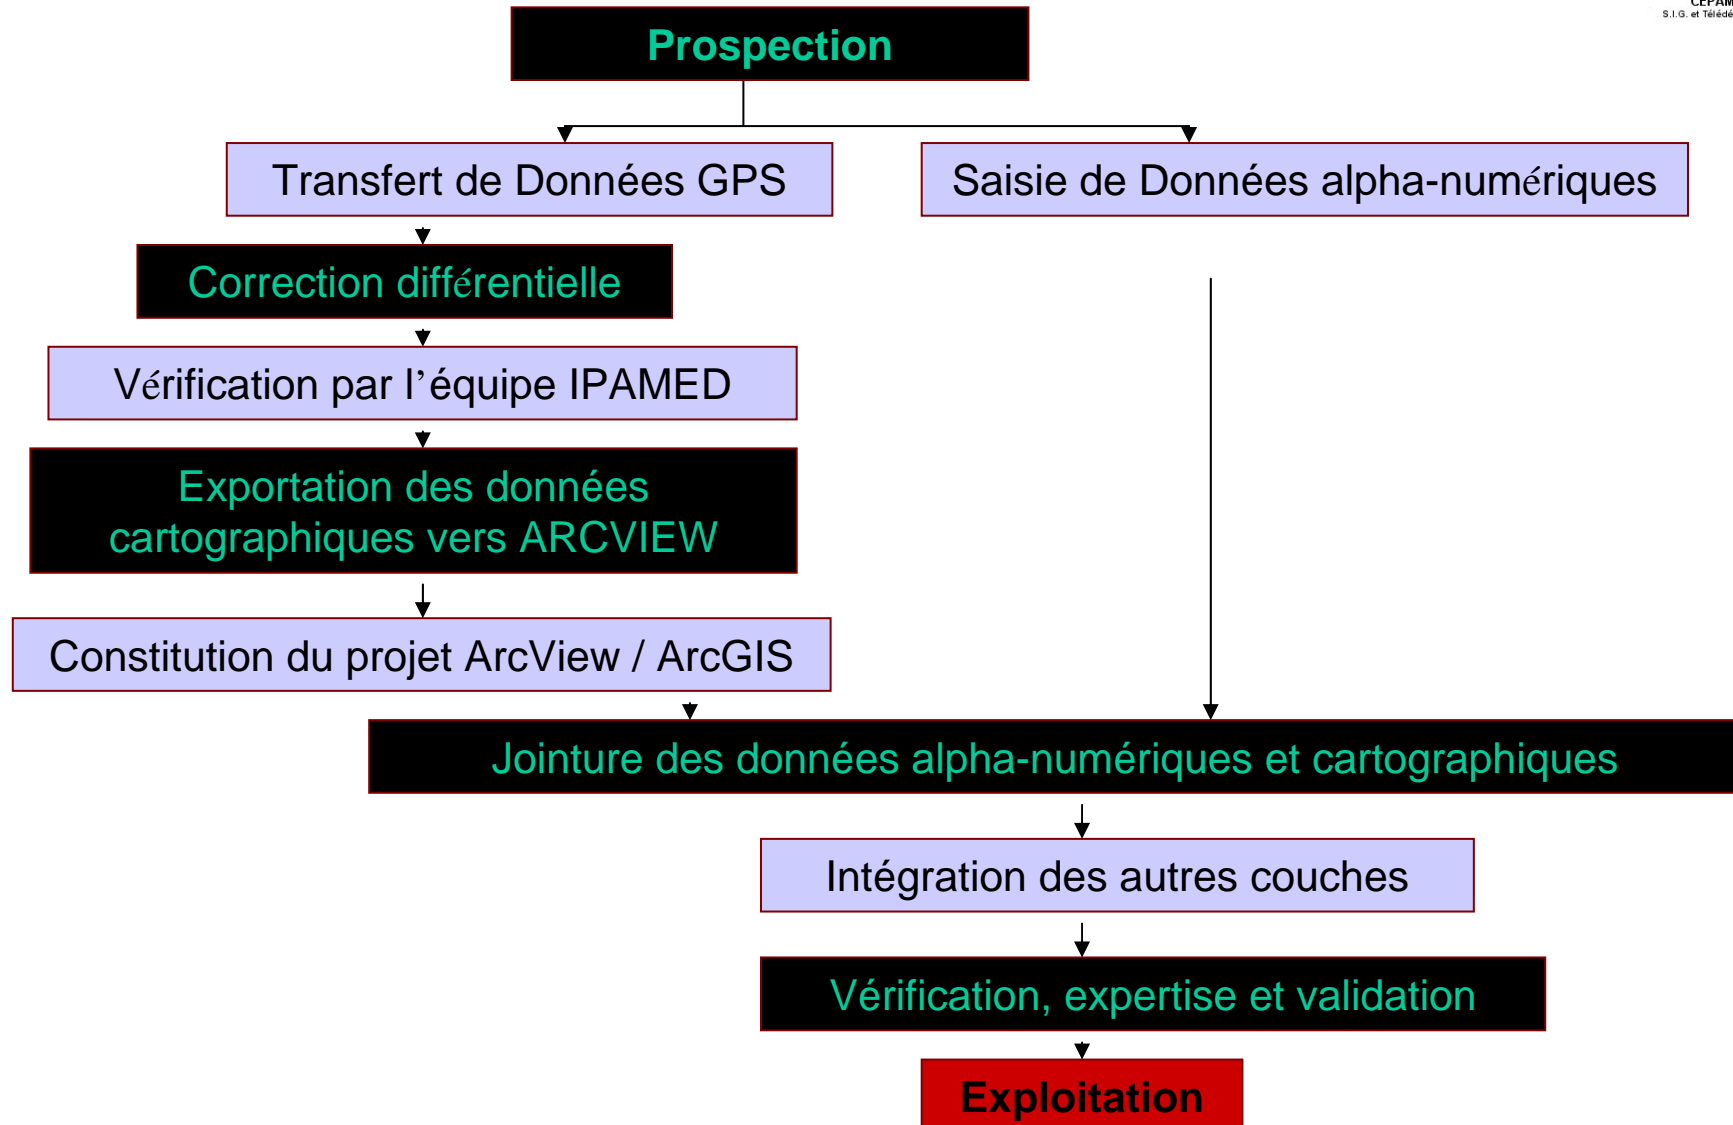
CEPAM
S.I.G. et Télédé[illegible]

Prospection

Transfert de Données GPS

Saisie de Données alpha-numériques

Correction différentielle

Vérification par l'équipe IPAMED

Exportation des données cartographiques vers ARCVIEW

Constitution du projet ArcView / ArcGIS

Jointure des données alpha-numériques et cartographiques

Intégration des autres couches

Vérification, expertise et validation

Exploitation